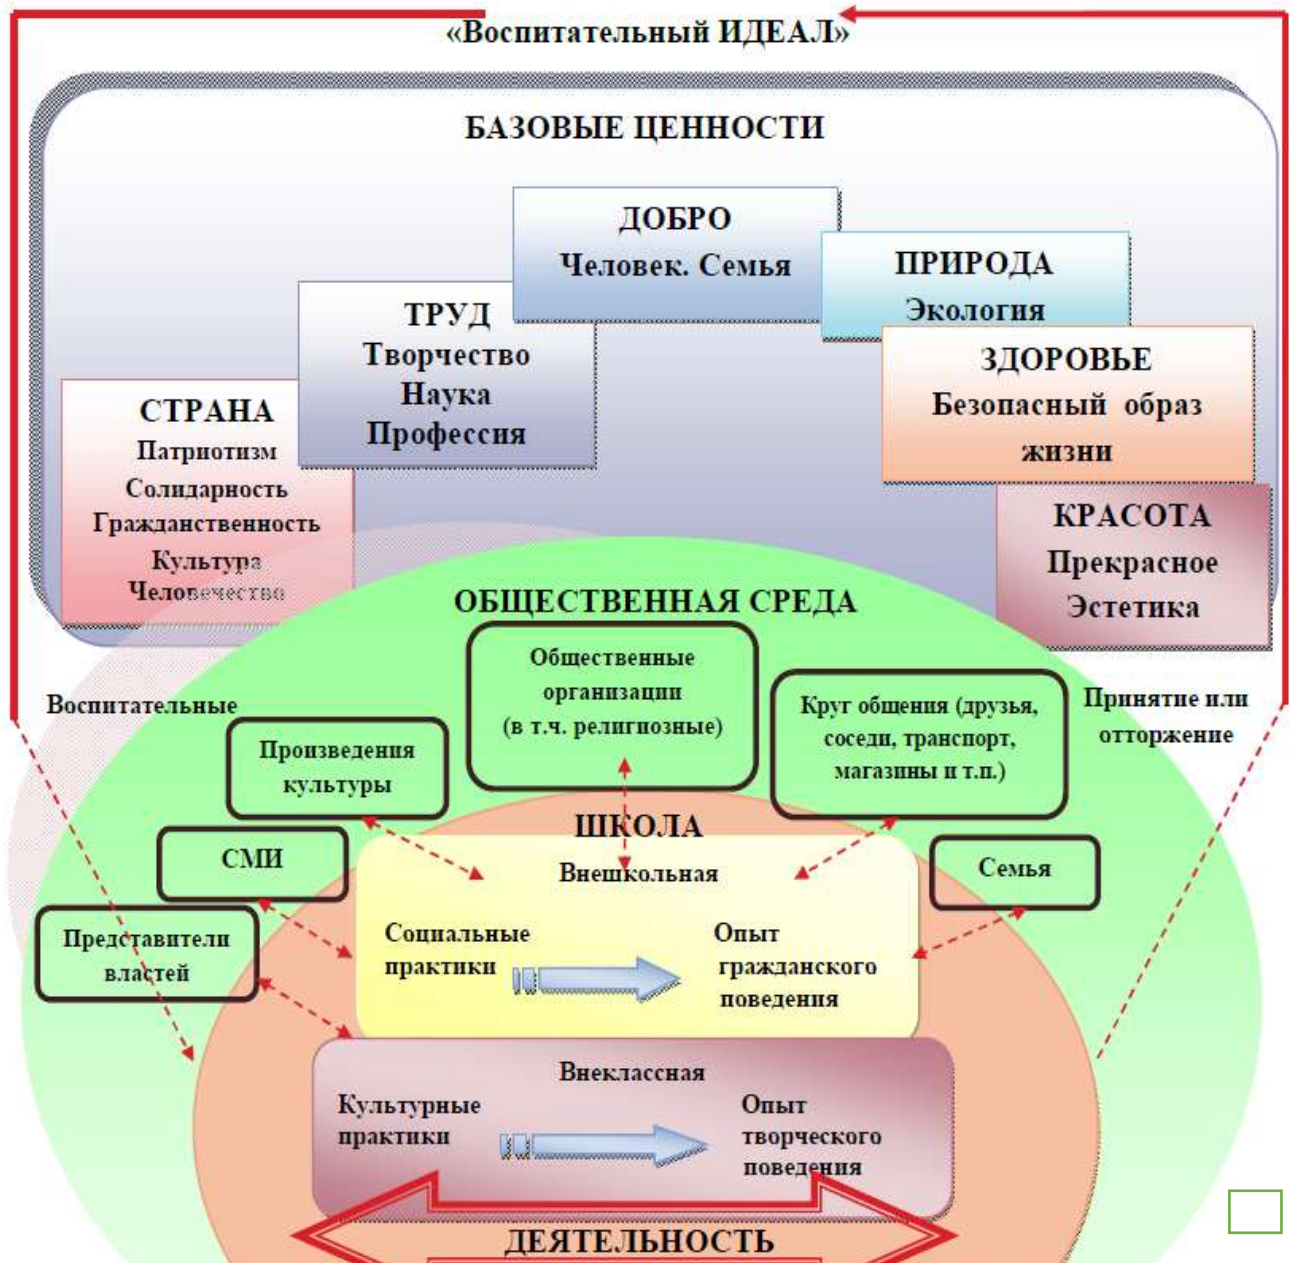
«Воспитательный ИДЕАЛ»

БАЗОВЫЕ ЦЕННОСТИ

ДОБРО
Человек. Семья

ПРИРОДА
Экология

ТРУД
Творчество
Наука
Профессия

ЗДОРОВЬЕ
Безопасный образ жизни

СТРАНА
Патриотизм
Солидарность
Гражданственность
Культура
Человечество

КРАСОТА
Прекрасное
Эстетика

ОБЩЕСТВЕННАЯ СРЕДА

Общественные организации (в т.ч. религиозные)

Круг общения (друзья, соседи, транспорт, магазины и т.п.)

Воспитательные

Принятие или отторжение

Произведения культуры

ШКОЛА

СМИ

Внешкольная

Семья

Представители властей

Социальные практики

Опыт гражданского поведения

Внеклассная

Культурные практики

Опыт творческого поведения

ДЕЯТЕЛЬНОСТЬ